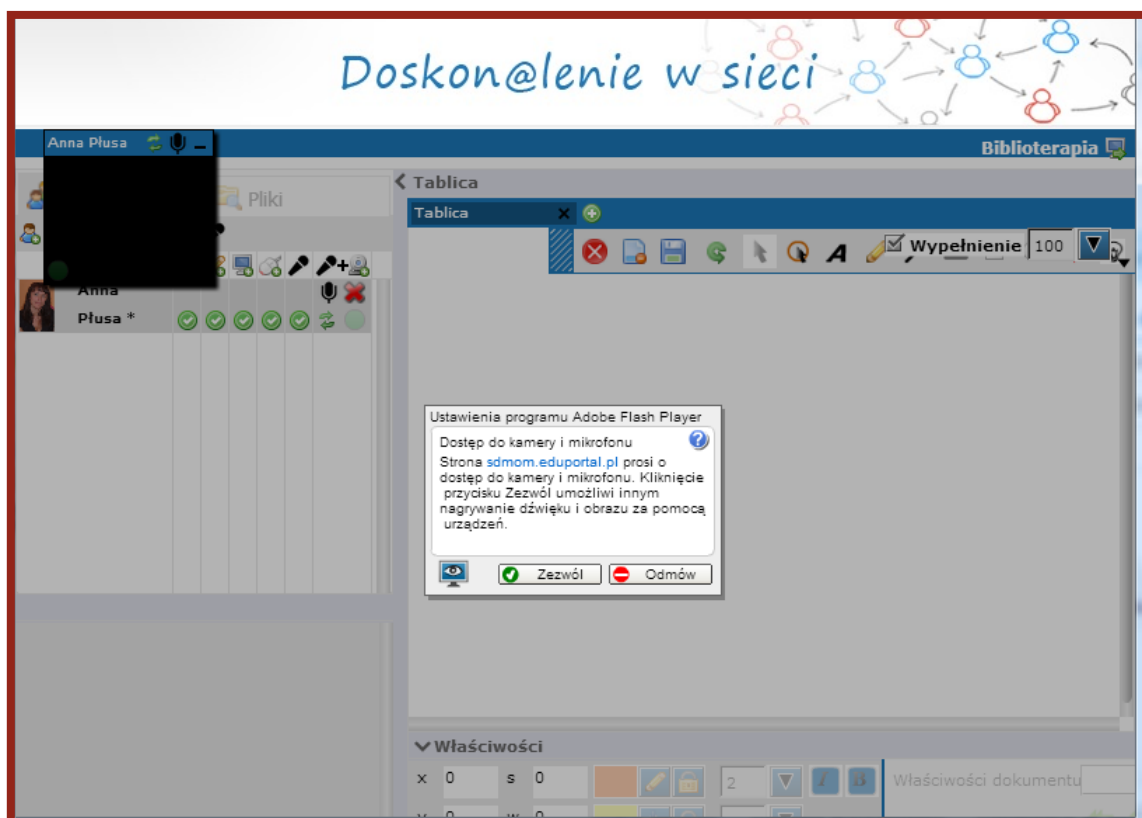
Doskon@lenie w sieci

Anna Płusa

Biblioterapia

Pliki

Anna
Płusa *

Tablica

Tablica

Wypełnienie 100

Ustawienia programu Adobe Flash Player

Dostęp do kamery i mikrofonu

Strona sdmom.eduportal.pl prosi o dostęp do kamery i mikrofonu. Kliknięcie przycisku Zezwól umożliwi innym nagrywanie dźwięku i obrazu za pomocą urządzeń.

Zezwól
Odmów

Właściwości

x 0
s 0
2
Właściwości dokumentu